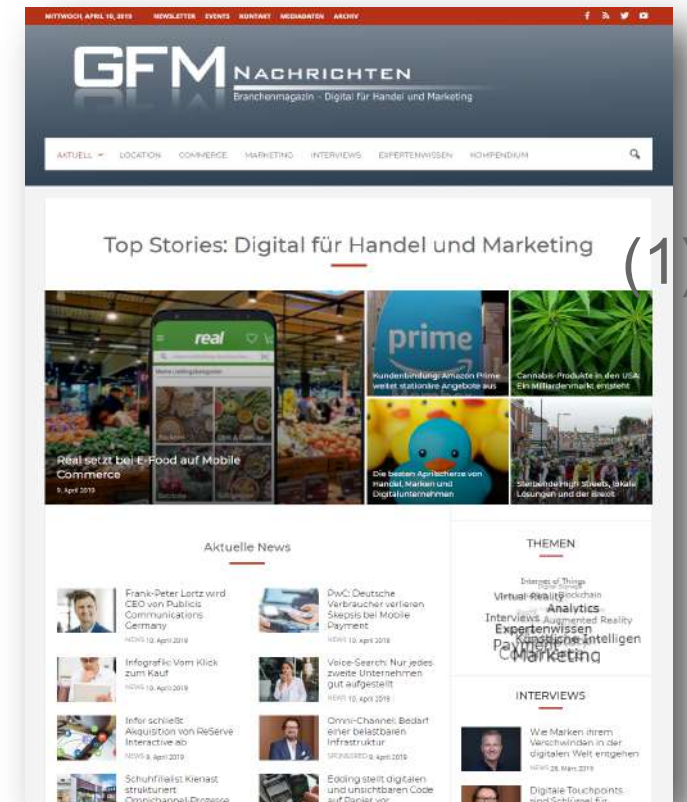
MITTWOCH, APRIL 10, 2019 NEWSLETTER EVENTS KONTAKT MEDIADATEN ARCHIV

GFM NACHRICHTEN
Branchenmagazin - Digital für Handel und Marketing

AKTUELL LOCATION COMMERCE MARKETING INTERVIEWS EXPERTENWISSEN KOMPENDIUM

Top Stories: Digital für Handel und Marketing

(1)

real

Real setzt bei E-Food auf Mobile Commerce
9. April 2019

prime

Kundenbindung: Amazon Prime weitet stationäre Angebote aus

Cannabis-Produkte in den USA: Ein Milliardenmarkt entsteht

Die besten Aprilscherze von Handel, Marken und Digitalunternehmen

Sterbende High Streets, lokale Lösungen und der Brexit

Aktuelle News

Frank-Peter Lortz wird CEO von Publicis Communications Germany
NEWS 10. April 2019

PwC: Deutsche Verbraucher verlieren Skepsis bei Mobile Payment
NEWS 10. April 2019

Infografik: Vom Klick zum Kauf
NEWS 10. April 2019

Voice-Search: Nur jedes zweite Unternehmen gut aufgestellt
NEWS 10. April 2019

Infor schließt Akquisition von ReServe Interactive ab
NEWS 9. April 2019

Omni-Channel: Bedarf einer belastbaren Infrastruktur
SPONSORED 9. April 2019

Schuhfilialist Kienast strukturiert Omnichannel-Prozesse

Edding stellt digitalen und unsichtbaren Code auf Papier vor

THEMEN

Internet of Things
Virtual Reality
Blockchain
Analytics
Interviews
Augmented Reality
Expertenwissen
Payment
Künstliche Intelligenz
Marketing

INTERVIEWS

Wie Marken ihrem Verschwinden in der digitalen Welt entgehen
NEWS 28. März 2019

Digitale Touchpoints sind Schlüssel für